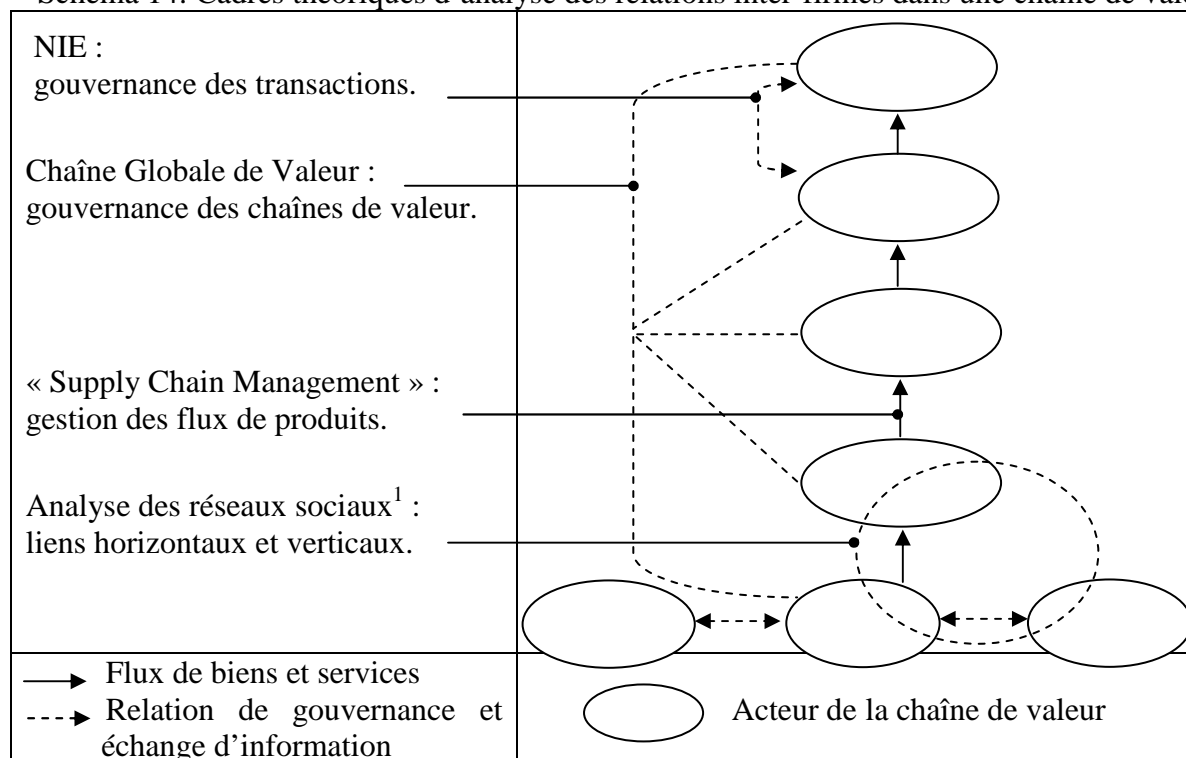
Schéma 14. Cadres théoriques d'analyse des relations inter-firmes dans une chaîne de val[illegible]

NIE :
gouvernance des transactions.

Chaîne Globale de Valeur :
gouvernance des chaînes de valeur.

« Supply Chain Management » :
gestion des flux de produits.

Analyse des réseaux sociaux$^1$ :
liens horizontaux et verticaux.

Flux de biens et services
Relation de gouvernance et échange d'information

Acteur de la chaîne de valeur